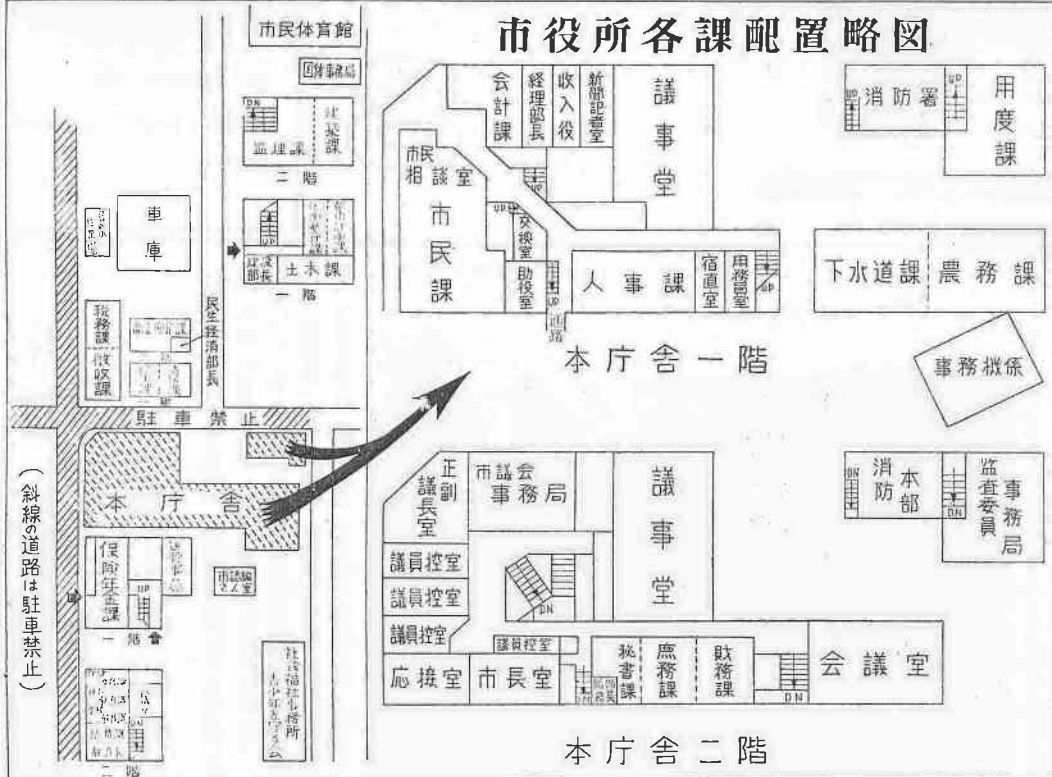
市役所各課配置略図

市民体育館

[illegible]

DN

監理課

建築課

二階

UP

建設部長

土木課

一階

民生経済部長

車庫

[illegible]

税務課

収税課

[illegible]

駐車禁止

本庁舎

保険年金課

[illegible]

UP

一階

市議編さん室

二階

(斜線の道路は駐車禁止)

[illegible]

会計課

経理部長

収入役

新聞記者室

議事堂

市民相談室

市民課

交換室

助役室

UP

人事課

宿直室

用務員室

UP

通路

本庁舎一階

UP

消防署

用度課

下水道課

農務課

事務機係

正副議長室

市議会事務局

議事堂

議員控室

議員控室

議員控室

議員控室

DN

応接室

市長室

秘書課

庶務課

財務課

DN

会議室

DN

消防本部

DN

監査委員事務局

本庁舎二階